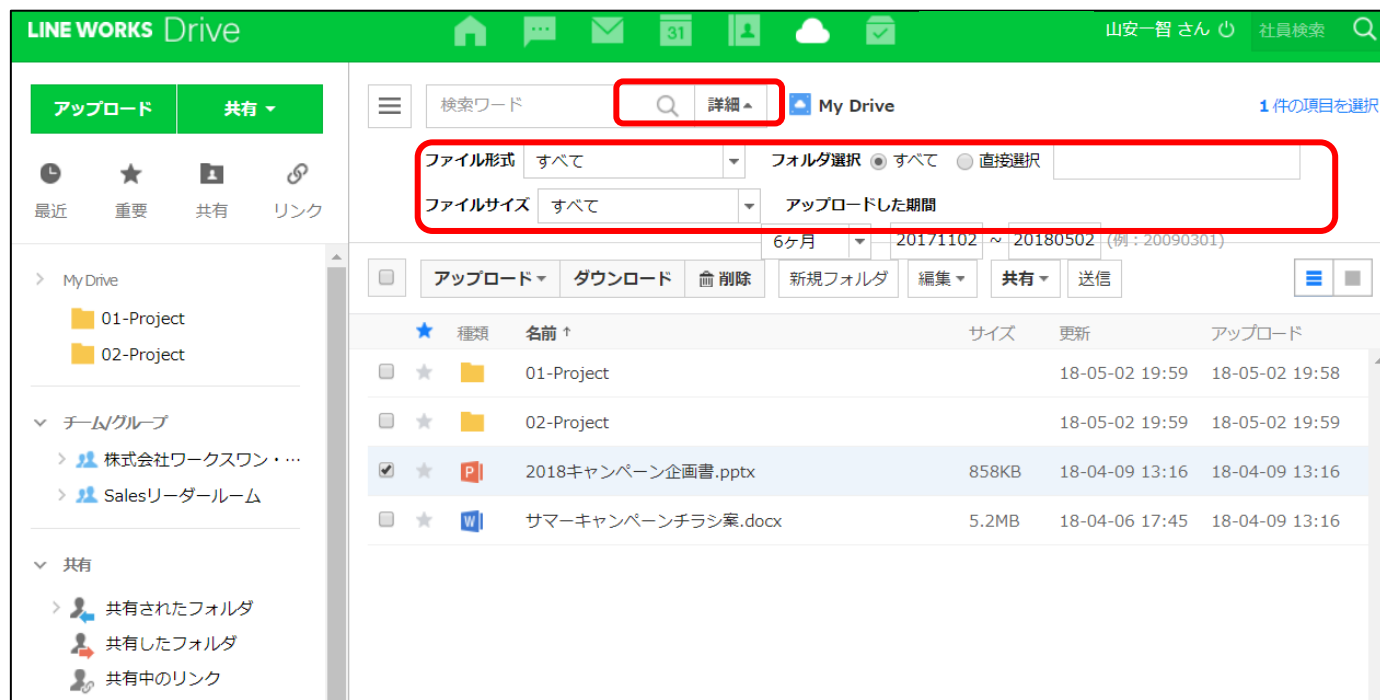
LINE WORKS Drive

31

山安一智 さん

社員検索

アップロード

共有

最近

重要

共有

リンク

My Drive

01-Project

02-Project

チーム/グループ

株式会社ワークスワン・…

Salesリーダールーム

共有

共有されたフォルダ

共有したフォルダ

共有中のリンク

検索ワード

詳細

My Drive

1 件の項目を選択

ファイル形式 すべて

フォルダ選択 すべて 直接選択

ファイルサイズ すべて

アップロードした期間

6ケ月 20171102 ~ 20180502 (例：20090301)

アップロード ダウンロード 削除 新規フォルダ 編集 共有 送信

| | 種類 | 名前 ↑ | サイズ | 更新 | アップロード |
|---|---|---|---|---|---|
| | | 01-Project | | 18-05-02 19:59 | 18-05-02 19:58 |
| | | 02-Project | | 18-05-02 19:59 | 18-05-02 19:59 |
| | P | 2018キャンペーン企画書.pptx | 858KB | 18-04-09 13:16 | 18-04-09 13:16 |
| | W | サマーキャンペーンチラシ案.docx | 5.2MB | 18-04-06 17:45 | 18-04-09 13:16 |